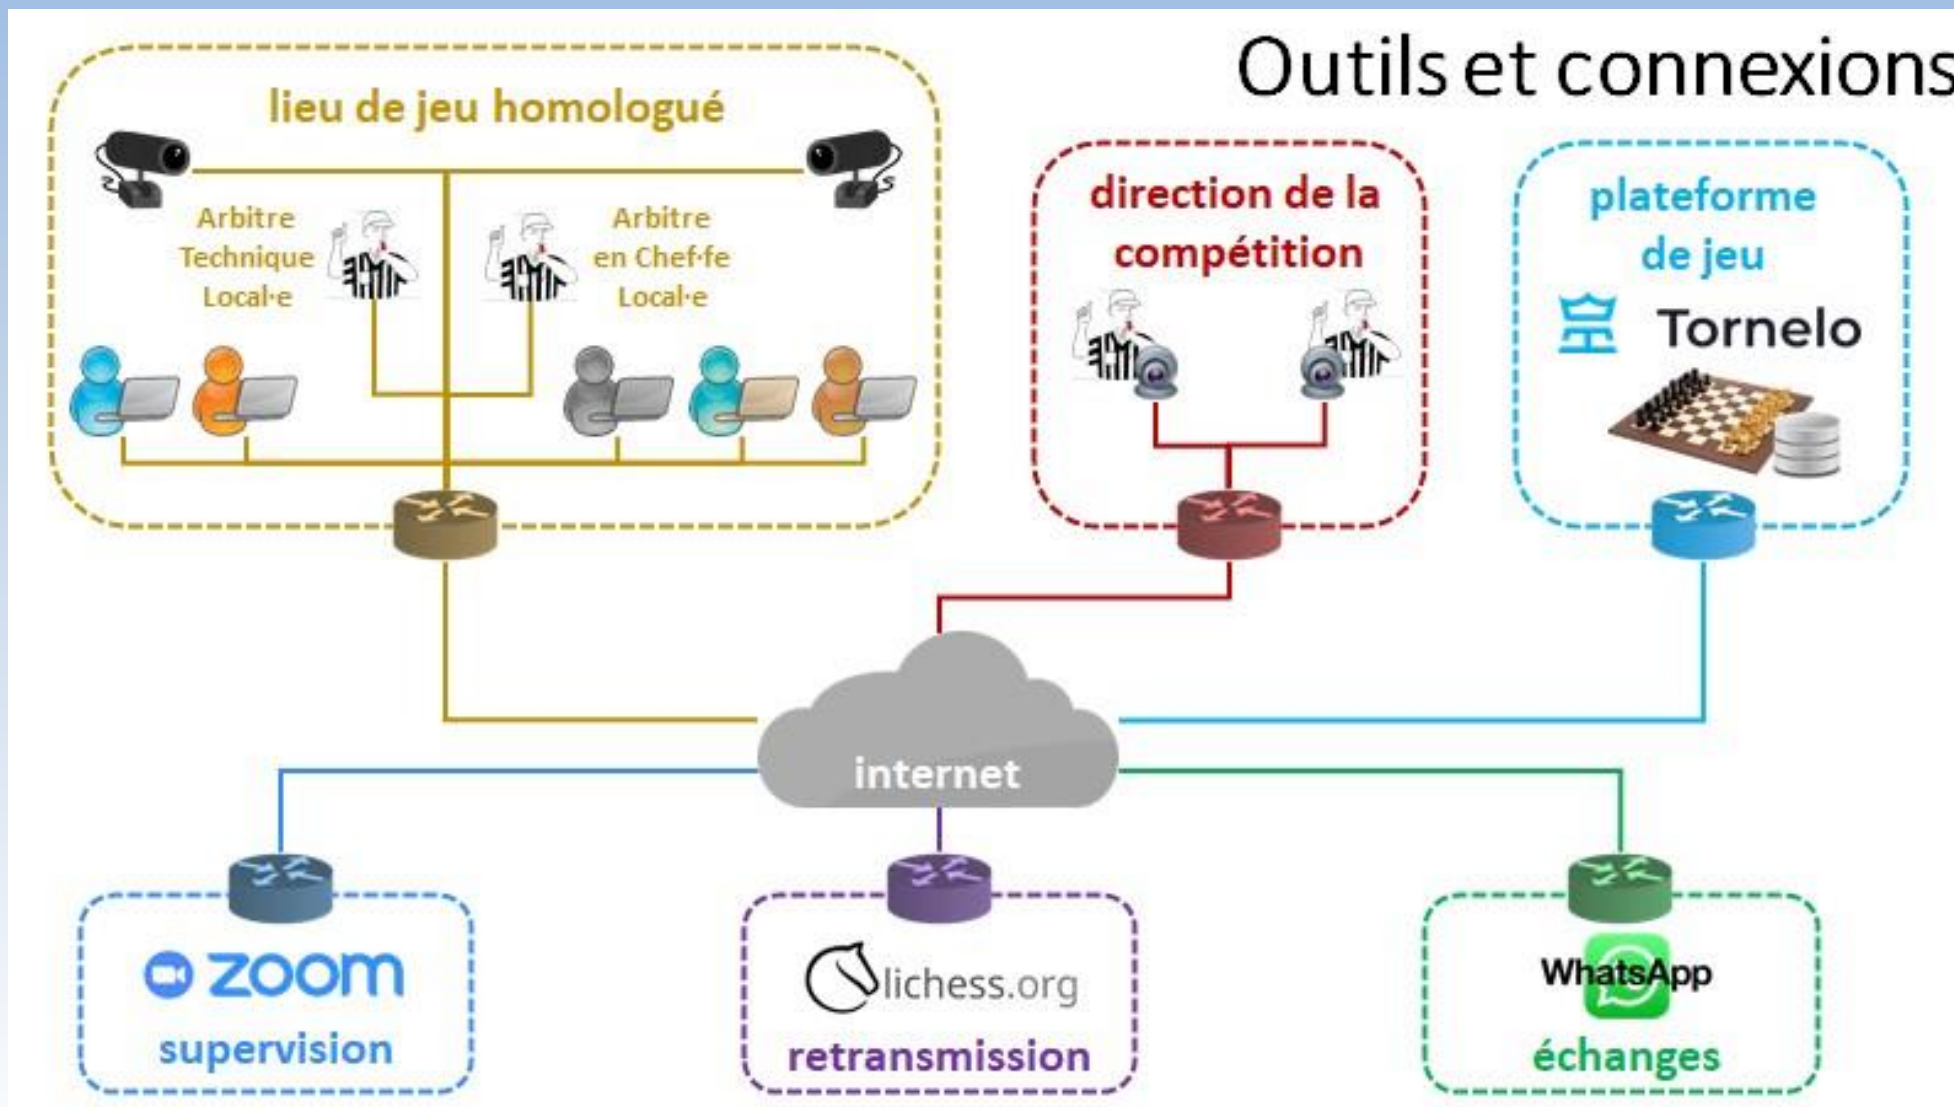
Outils et connexions

lieu de jeu homologué

Arbitre Technique Local·e

Arbitre en Chef·fe Local·e

direction de la compétition

plateforme de jeu

Tornelo

internet

zoom

supervision

lichess.org

retransmission

WhatsApp

échanges